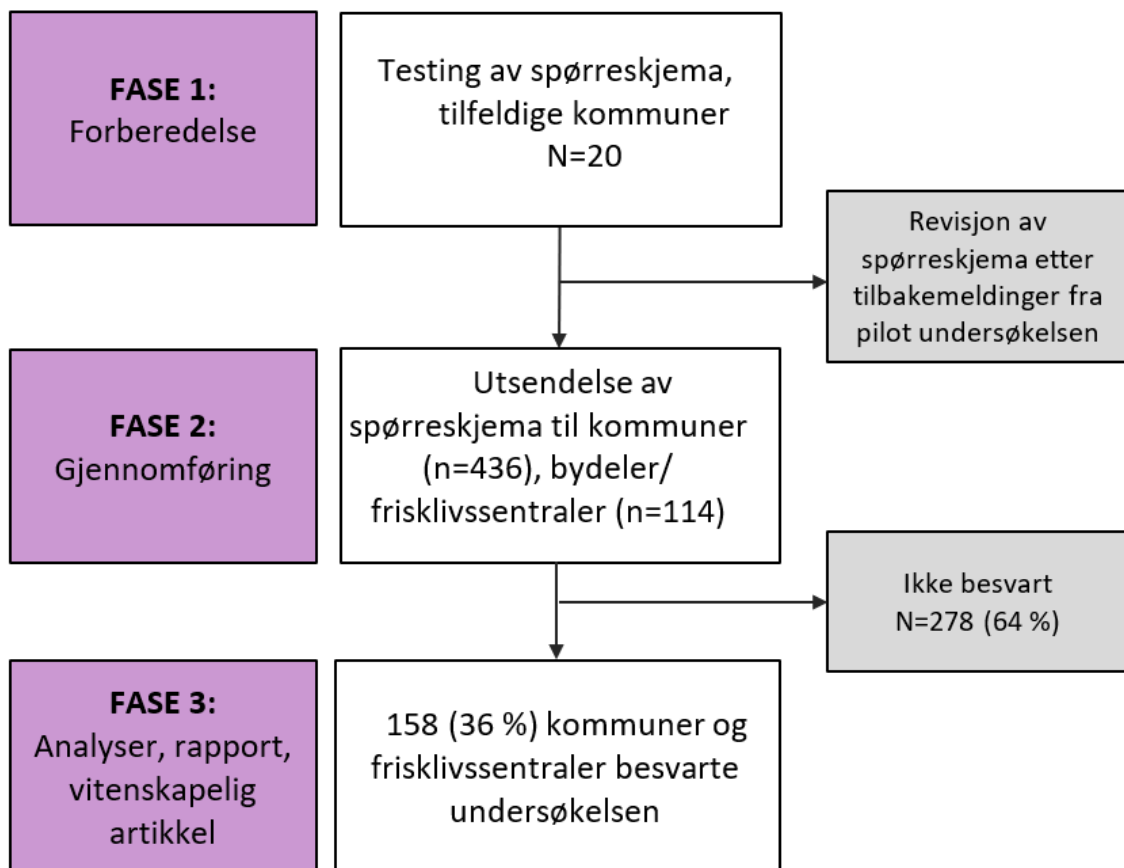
**FASE 1:**
Forberedelse

Testing av spørreskjema, tilfeldige kommuner N=20

Revisjon av spørreskjema etter tilbakemeldinger fra pilot undersøkelsen

**FASE 2:**
Gjennomføring

Utsendelse av spørreskjema til kommuner (n=436), bydeler/ frisklivssentraler (n=114)

Ikke besvart N=278 (64 %)

**FASE 3:**
Analyser, rapport, vitenskapelig artikkel

158 (36 %) kommuner og frisklivssentraler besvarte undersøkelsen